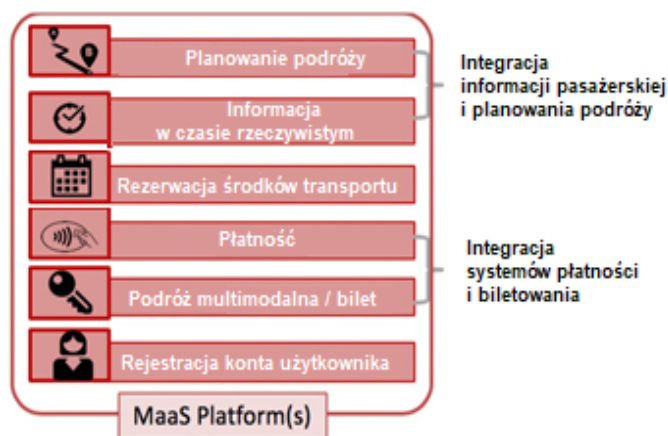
Planowanie podróży

Informacja w czasie rzeczywistym

Rezerwacja środków transportu

Płatność

Podróż multimodalna / bilet

Rejestracja konta użytkownika

MaaS Platform(s)

Integracja informacji pasażerskiej i planowania podróży

Integracja systemów płatności i biletowania